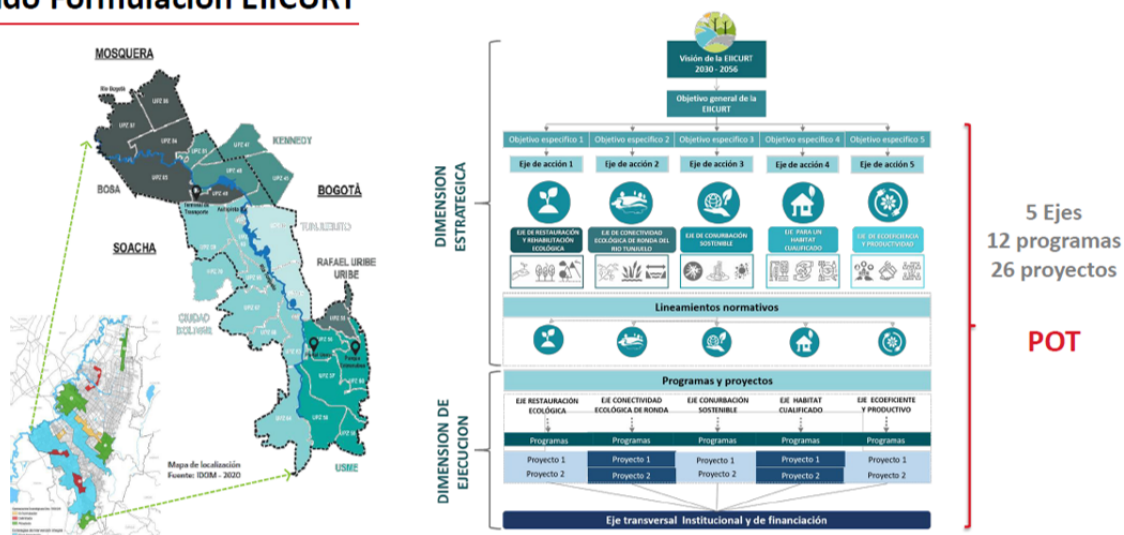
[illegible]ado Formulación EIICURT

MOSQUERA
KENNEDY
BOSA
BOGOTÁ
TUNJUELITO
SOACHA
RAFAEL URIBE URIBE
CIUDAD BOLIVAR
USME
Mapa de localización
Fuente: IDOM - 2020

Visión de la EIICURT 2030 - 2056

Objetivo general de la EIICURT

DIMENSION ESTRATEGICA

| Objetivo específico 1 | Objetivo específico 2 | Objetivo específico 3 | Objetivo específico 4 | Objetivo específico 5 |
|---|---|---|---|---|
| Eje de acción 1 | Eje de acción 2 | Eje de acción 3 | Eje de acción 4 | Eje de acción 5 |
| EJE DE RESTAURACIÓN Y REHABILITACIÓN ECOLÓGICA | EJE DE CONECTIVIDAD ECOLÓGICA DE RONDA DEL RIO TUNJUELO | EJE DE CONURBACIÓN SOSTENIBLE | EJE PARA UN HABITAT CUALIFICADO | EJE DE ECOEFICIENCIA Y PRODUCTIVIDAD |

Lineamientos normativos

DIMENSION DE EJECUCION

Programas y proyectos

| EJE RESTAURACIÓN ECOLÓGICA | EJE CONECTIVIDAD ECOLÓGICA DE RONDA | EJE CONURBACIÓN SOSTENIBLE | EJE HABITAT CUALIFICADO | EJE ECOEFICIENTE Y PRODUCTIVO |
|---|---|---|---|---|
| Programas | Programas | Programas | Programas | Programas |
| Proyecto 1 | Proyecto 1 | Proyecto 1 | Proyecto 1 | Proyecto 1 |
| Proyecto 2 | Proyecto 2 | Proyecto 2 | Proyecto 2 | Proyecto 2 |

Eje transversal Institucional y de financiación

5 Ejes
12 programas
26 proyectos

POT